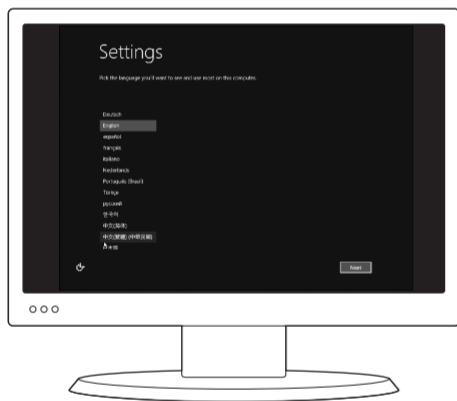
Settings

Pick the language you'd want to see and use most on this computer.

Deutsch
English
español
français
italiano
Nederlands
Português (Brasil)
Türkçe
русский
한국어
中文(简体)
中文(繁體) (中華民國)
日本語

Next